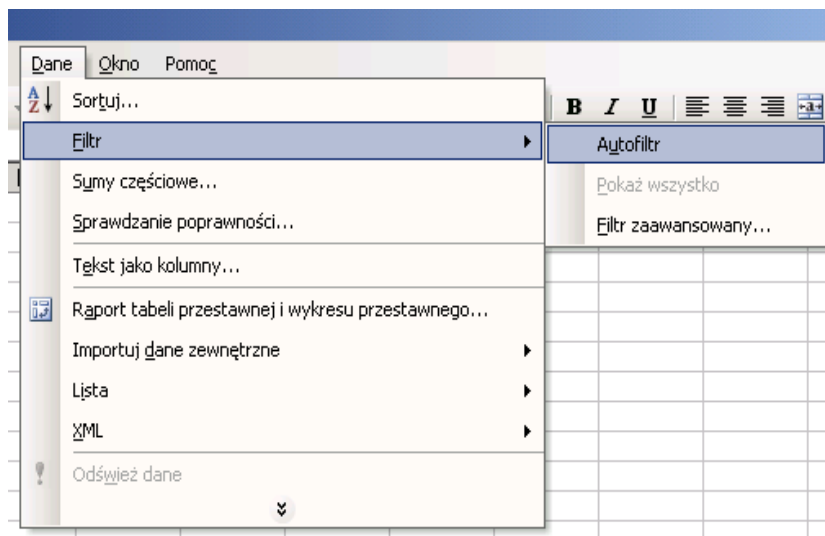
Dane Okno Pomoc

Sortuj...
Filtr
Sumy częściowe...
Sprawdzanie poprawności...
Tekst jako kolumny...
Raport tabeli przestawnej i wykresu przestawnego...
Importuj dane zewnętrzne
Lista
XML
Odśwież dane

B I U

Autofiltr
Pokaż wszystko
Filtr zaawansowany...